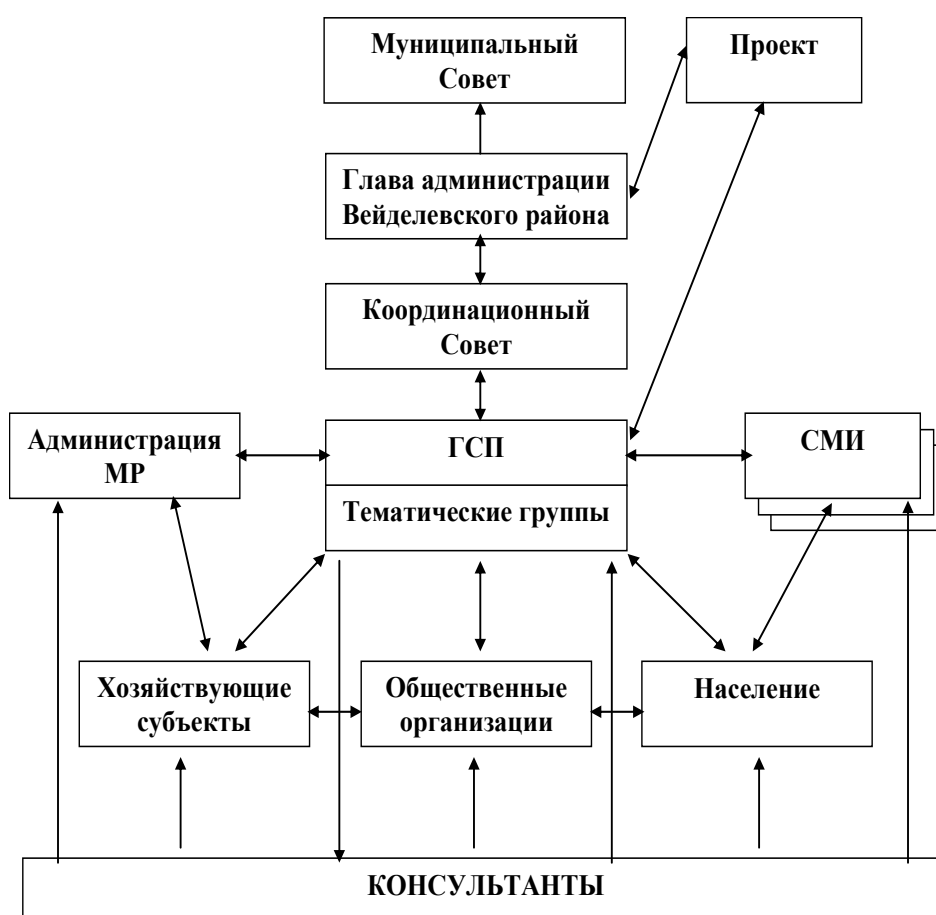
Муниципальный Совет

Проект

Глава администрации Вейделевского района

Координационный Совет

Администрация МР

ГСП

Тематические группы

СМИ

Хозяйствующие субъекты

Общественные организации

Население

КОНСУЛЬТАНТЫ